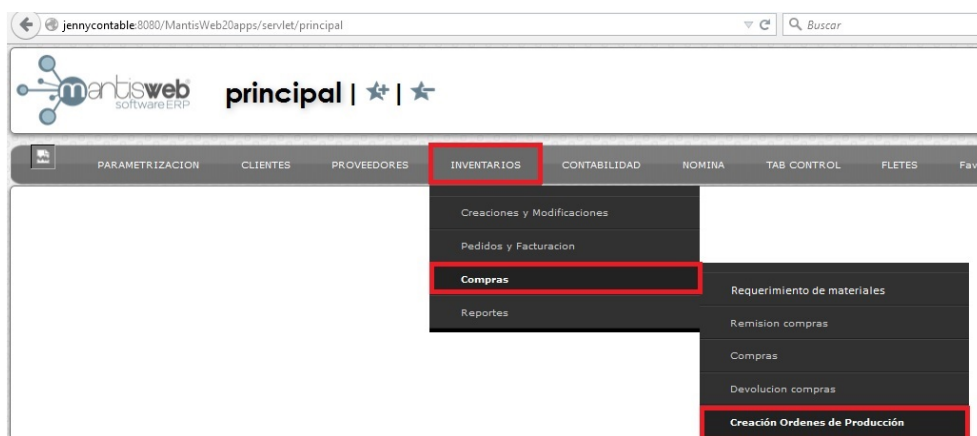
jennycontable:8080/MantisWeb20apps/servlet/principal

Buscar

mantisweb software ERP

principal | | 

PARAMETRIZACION CLIENTES PROVEEDORES INVENTARIOS CONTABILIDAD NOMINA TAB CONTROL FLETES Fav

Creaciones y Modificaciones

Pedidos y Facturacion

Compras

Reportes

Requerimiento de materiales

Remision compras

Compras

Devolucion compras

Creación Ordenes de Producción